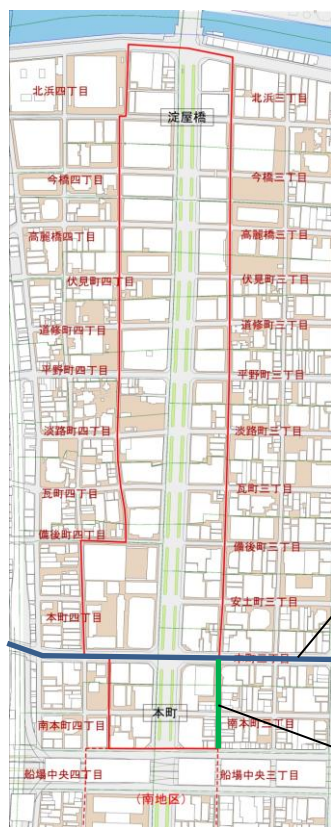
北浜四丁目
北浜三丁目
淀屋橋
今橋四丁目
今橋三丁目
高麗橋四丁目
高麗橋三丁目
伏見町四丁目
伏見町三丁目
道修町四丁目
道修町三丁目
平野町四丁目
平野町三丁目
淡路町四丁目
淡路町三丁目
瓦町四丁目
瓦町三丁目
備後町四丁目
備後町三丁目
安土町三丁目
本町四丁目
本町三丁目
本町
南本町四丁目
南本町三丁目
船場中央四丁目
船場中央三丁目
（南地区）